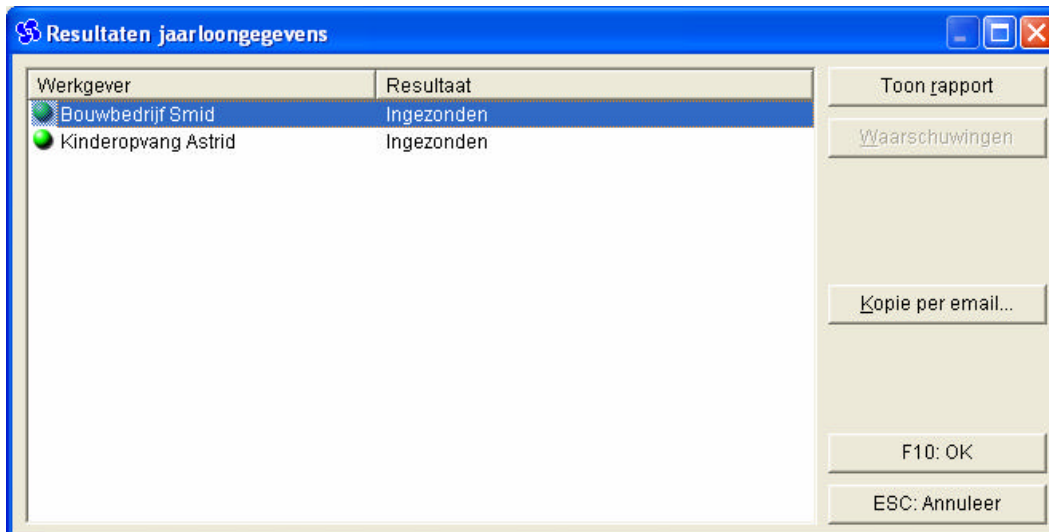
Resultaten jaarloongegevens

| Werkgever | Resultaat |
|---|---|
| Bouwbedrijf Smid | Ingezonden |
| Kinderopvang Astrid | Ingezonden |

Toon rapport

Waarschuwingen

Kopie per email...

F10: OK

ESC: Annuleer